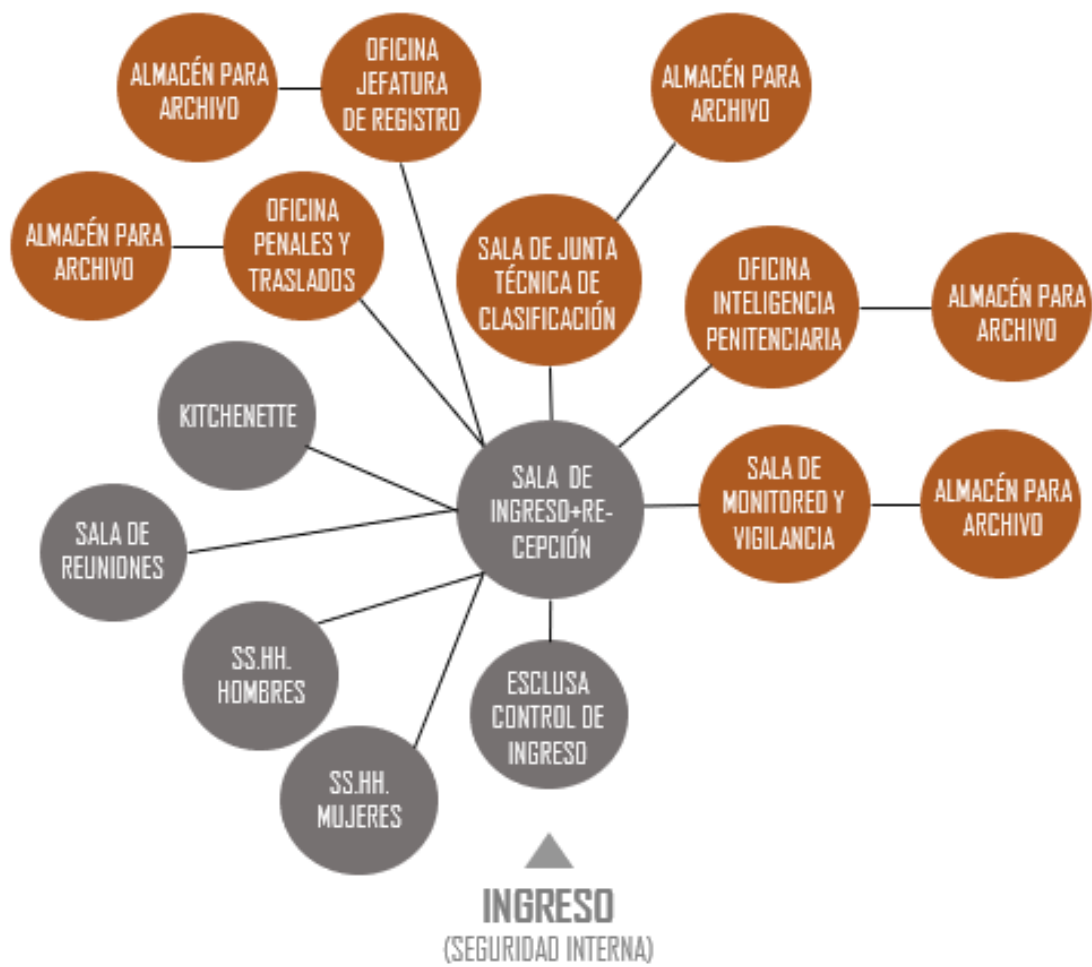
ALMACÉN PARA ARCHIVO

OFICINA JEFATURA DE REGISTRO

ALMACÉN PARA ARCHIVO

ALMACÉN PARA ARCHIVO

OFICINA PENALES Y TRASLADOS

SALA DE JUNTA TÉCNICA DE CLASIFICACIÓN

OFICINA INTELIGENCIA PENITENCIARIA

ALMACÉN PARA ARCHIVO

KITCHENETTE

SALA DE INGRESO+RECEPCIÓN

SALA DE MONITOREO Y VIGILANCIA

ALMACÉN PARA ARCHIVO

SALA DE REUNIONES

SS.HH. HOMBRES

ESCLUSA CONTROL DE INGRESO

SS.HH. MUJERES

INGRESO
(SEGURIDAD INTERNA)